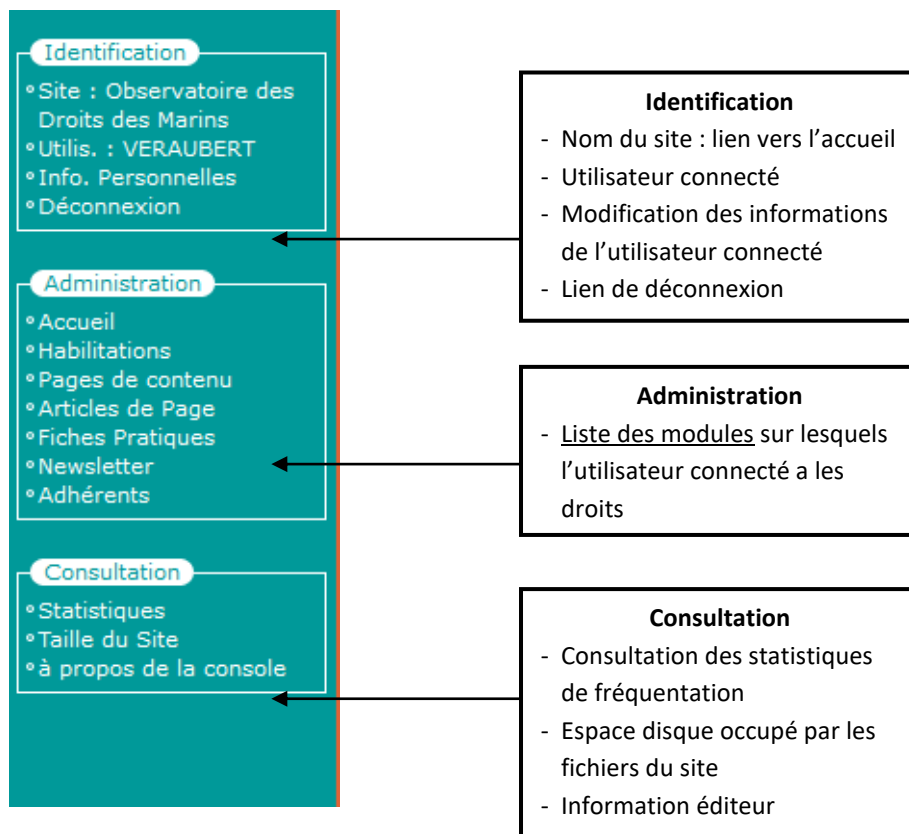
Identification
◦Site : Observatoire des Droits des Marins
◦Utilis. : VERAUBERT
◦Info. Personnelles
◦Déconnexion

Administration
◦Accueil
◦Habilitations
◦Pages de contenu
◦Articles de Page
◦Fiches Pratiques
◦Newsletter
◦Adhérents

Consultation
◦Statistiques
◦Taille du Site
◦à propos de la console

Identification
- Nom du site : lien vers l'accueil
- Utilisateur connecté
- Modification des informations de l'utilisateur connecté
- Lien de déconnexion

Administration
- Liste des modules sur lesquels l'utilisateur connecté a les droits

Consultation
- Consultation des statistiques de fréquentation
- Espace disque occupé par les fichiers du site
- Information éditeur